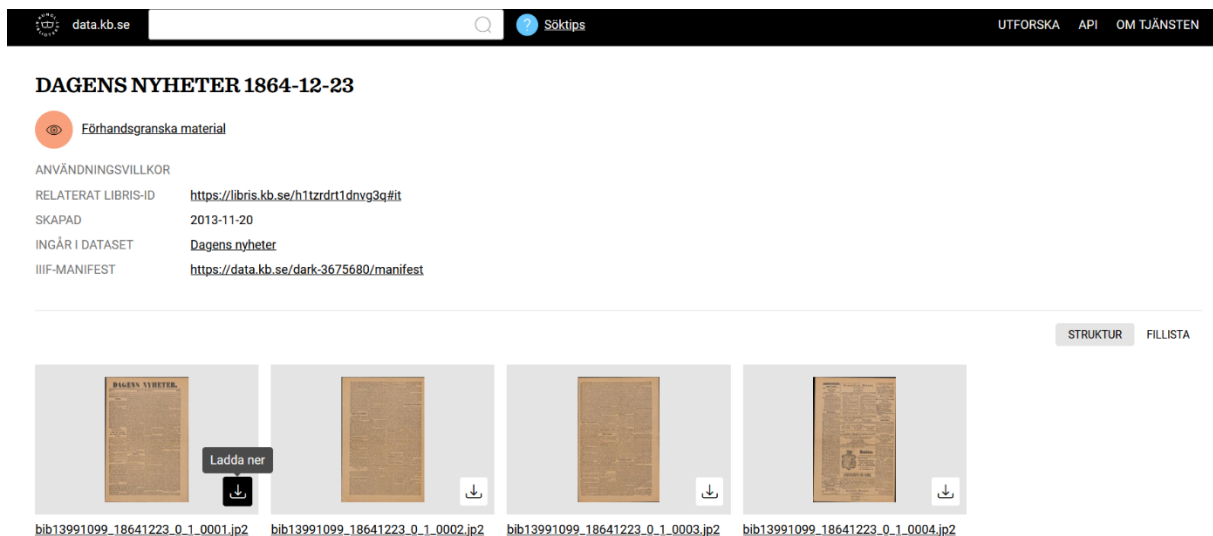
data.kb.se

Söktips

UTFORSKA API OM TJÄNSTEN

DAGENS NYHETER 1864-12-23

Förhandsgranska material

ANVÄNDNINGSVILLKOR

RELATERAT LIBRIS-ID https://libris.kb.se/h1tzrdrt1dnvg3q#it

SKAPAD 2013-11-20

INGÅR I DATASET Dagens nyheter

IIIF-MANIFEST https://data.kb.se/dark-3675680/manifest

STRUKTUR FILLISTA

DAGENS NYHETER.

Ladda ner

bib13991099_18641223_0_1_0001.jp2

bib13991099_18641223_0_1_0002.jp2

bib13991099_18641223_0_1_0003.jp2

bib13991099_18641223_0_1_0004.jp2